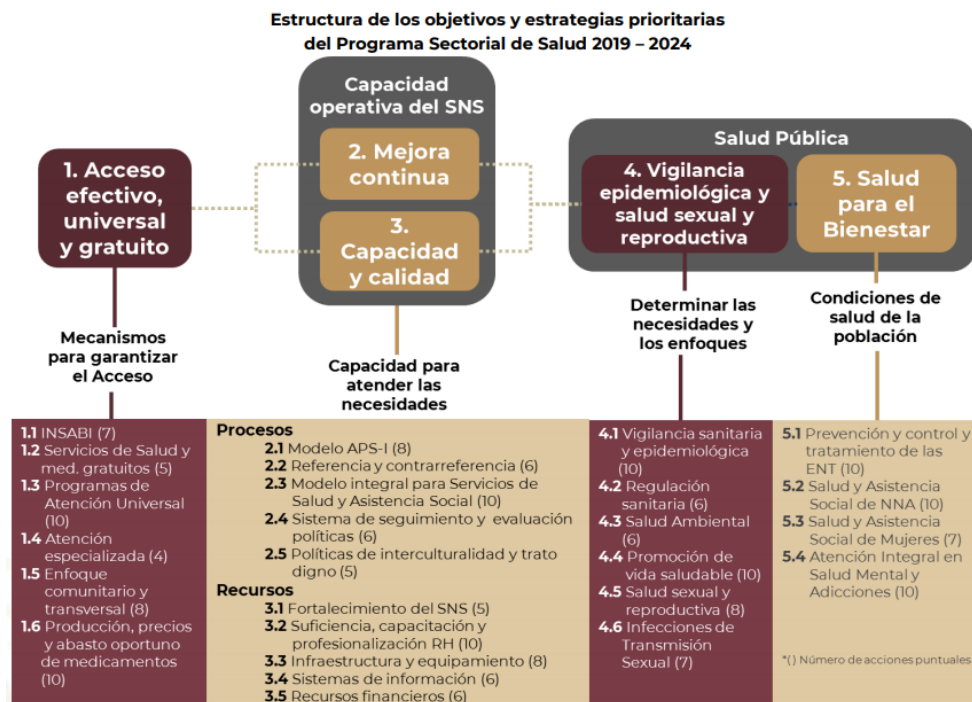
Estructura de los objetivos y estrategias prioritarias del Programa Sectorial de Salud 2019 – 2024

Capacidad operativa del SNS

1. Acceso efectivo, universal y gratuito

2. Mejora continua

3. Capacidad y calidad

Salud Pública

4. Vigilancia epidemiológica y salud sexual y reproductiva

5. Salud para el Bienestar

Mecanismos para garantizar el Acceso

Capacidad para atender las necesidades

Determinar las necesidades y los enfoques

Condiciones de salud de la población

1.1 INSABI (7)
1.2 Servicios de Salud y med. gratuitos (5)
1.3 Programas de Atención Universal (10)
1.4 Atención especializada (4)
1.5 Enfoque comunitario y transversal (8)
1.6 Producción, precios y abasto oportuno de medicamentos (10)

Procesos
2.1 Modelo APS-I (8)
2.2 Referencia y contrarreferencia (6)
2.3 Modelo integral para Servicios de Salud y Asistencia Social (10)
2.4 Sistema de seguimiento y evaluación políticas (6)
2.5 Políticas de interculturalidad y trato digno (5)
Recursos
3.1 Fortalecimiento del SNS (5)
3.2 Suficiencia, capacitación y profesionalización RH (10)
3.3 Infraestructura y equipamiento (8)
3.4 Sistemas de información (6)
3.5 Recursos financieros (6)

4.1 Vigilancia sanitaria y epidemiológica (10)
4.2 Regulación sanitaria (6)
4.3 Salud Ambiental (6)
4.4 Promoción de vida saludable (10)
4.5 Salud sexual y reproductiva (8)
4.6 Infecciones de Transmisión Sexual (7)

5.1 Prevención y control y tratamiento de las ENT (10)
5.2 Salud y Asistencia Social de NNA (10)
5.3 Salud y Asistencia Social de Mujeres (7)
5.4 Atención Integral en Salud Mental y Adicciones (10)

*( ) Número de acciones puntuales